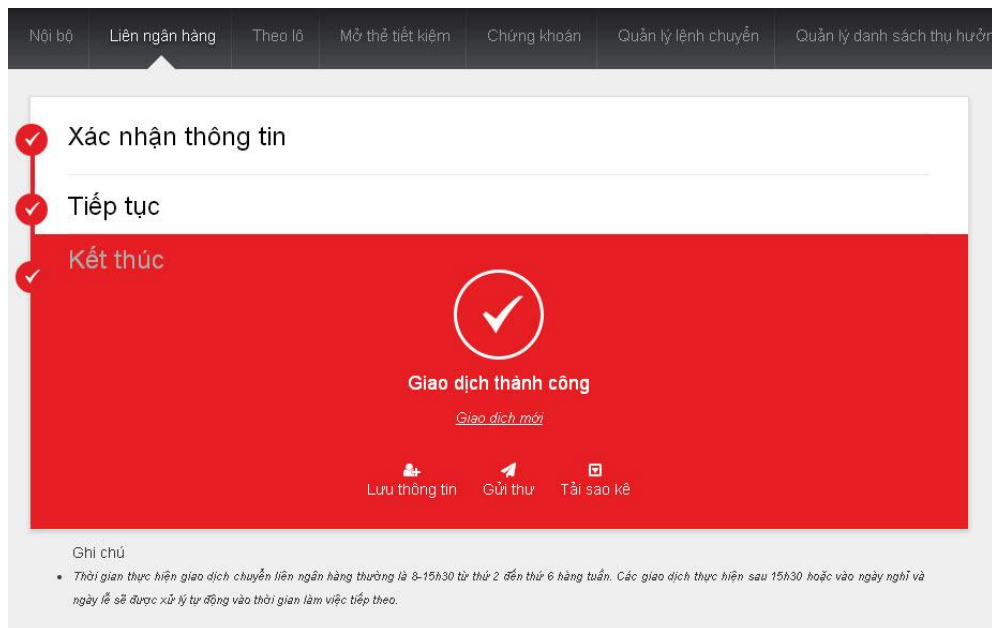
Nội bộ | Liên ngân hàng | Theo lô | Mở thẻ tiết kiệm | Chứng khoán | Quản lý lệnh chuyển | Quản lý danh sách thụ hưởn

Xác nhận thông tin

Tiếp tục

Kết thúc

Giao dịch thành công

Giao dịch mới

Lưu thông tin

Gửi thư

Tải sao kê

Ghi chú

• Thời gian thực hiện giao dịch chuyển liên ngân hàng thường là 8-15h30 từ thứ 2 đến thứ 6 hàng tuần. Các giao dịch thực hiện sau 15h30 hoặc vào ngày nghỉ và ngày lễ sẽ được xử lý tự động vào thời gian làm việc tiếp theo.